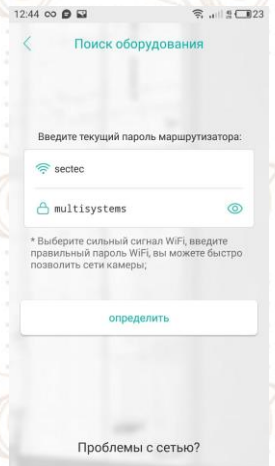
12:44 23

Поиск оборудования

Введите текущий пароль маршрутизатора:

sectec

multisystems

* Выберите сильный сигнал WiFi, введите правильный пароль WiFi, вы можете быстро позволить сети камеры;

определить

Проблемы с сетью?